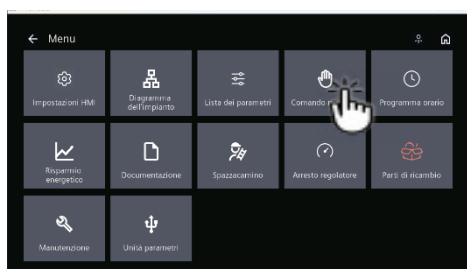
← Menu

Impostazioni HMI

Diagramma dell'impianto

Lista dei parametri

Comando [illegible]

Programma orario

Risparmio energetico

Documentazione

Spazzacamino

Arresto regolatore

Parti di ricambio

Manutenzione

Unità parametri